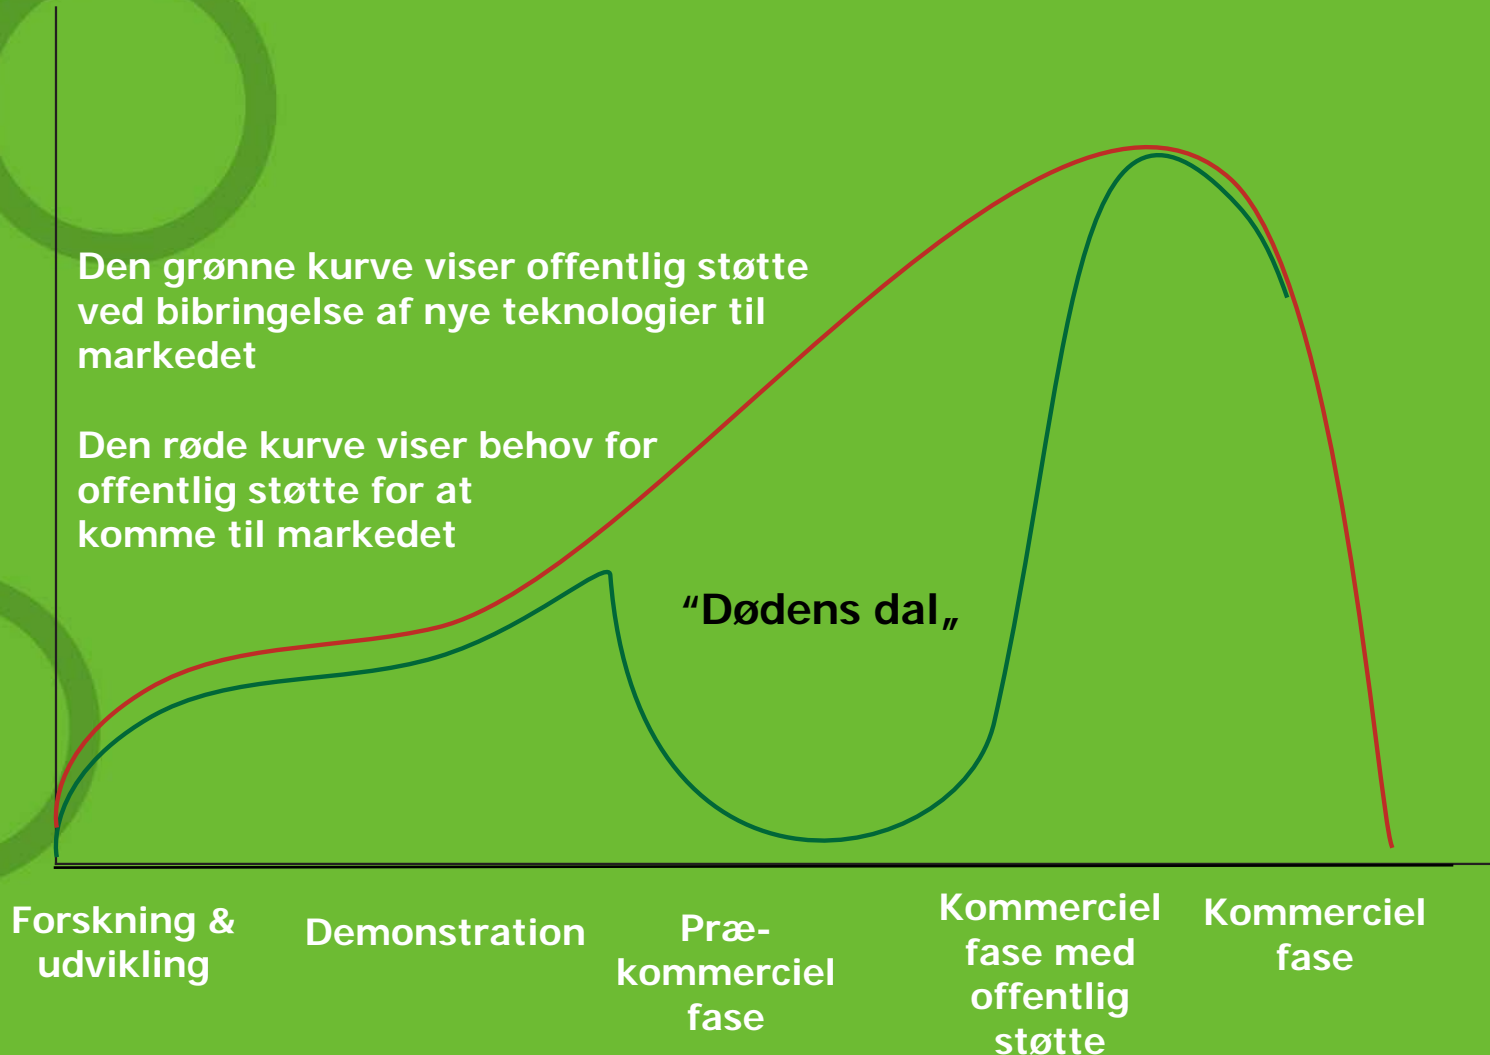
Den grønne kurve viser offentlig støtte ved bibringelse af nye teknologier til markedet

Den røde kurve viser behov for offentlig støtte for at komme til markedet

"Dødens dal„

Forskning & udvikling

Demonstration

Præ-kommerciel fase

Kommerciel fase med offentlig støtte

Kommerciel fase